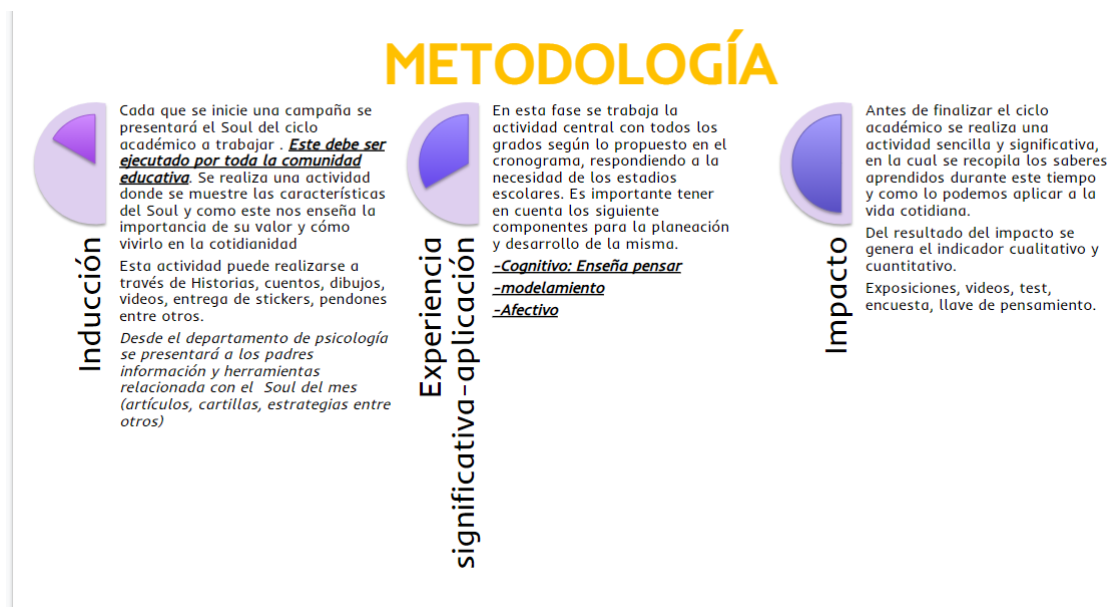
METODOLOGÍA

Inducción

Cada que se inicie una campaña se presentará el Soul del ciclo académico a trabajar . ***Este debe ser ejecutado por toda la comunidad educativa***. Se realiza una actividad donde se muestre las características del Soul y como este nos enseña la importancia de su valor y cómo vivirlo en la cotidianidad

Esta actividad puede realizarse a través de Historias, cuentos, dibujos, videos, entrega de stickers, pendones entre otros.

*Desde el departamento de psicología se presentará a los padres información y herramientas relacionada con el Soul del mes (artículos, cartillas, estrategias entre otros)*

Experiencia significativa-aplicación

En esta fase se trabaja la actividad central con todos los grados según lo propuesto en el cronograma, respondiendo a la necesidad de los estadios escolares. Es importante tener en cuenta los siguiente componentes para la planeación y desarrollo de la misma.

***-Cognitivo: Enseña pensar***

***-modelamiento***

***-Afectivo***

Impacto

Antes de finalizar el ciclo académico se realiza una actividad sencilla y significativa, en la cual se recopila los saberes aprendidos durante este tiempo y como lo podemos aplicar a la vida cotidiana.

Del resultado del impacto se genera el indicador cualitativo y cuantitativo.

Exposiciones, videos, test, encuesta, llave de pensamiento.